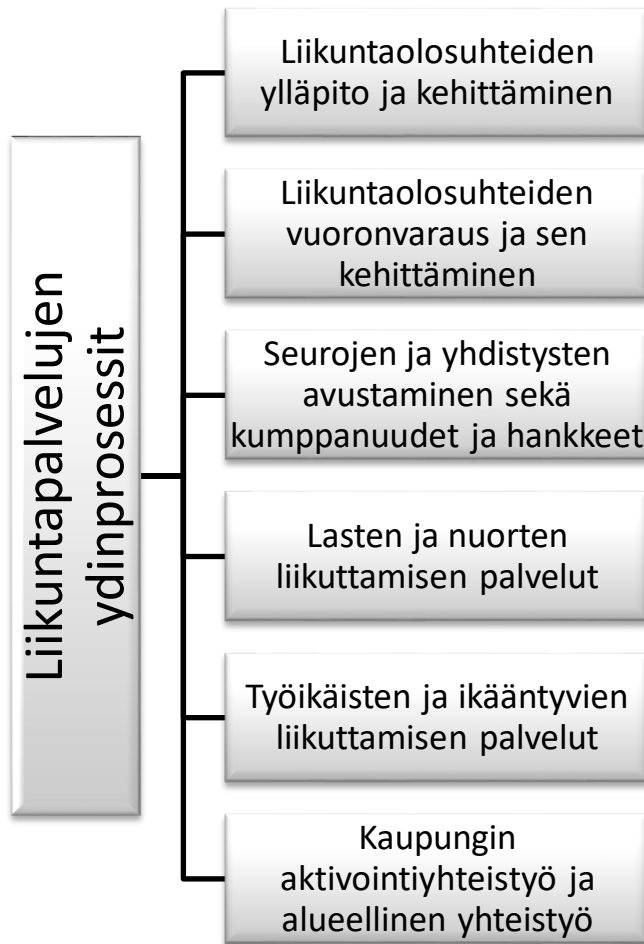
Liikuntapalvelujen ydinprosessit

Liikuntaolosuhteiden ylläpito ja kehittäminen

Liikuntaolosuhteiden vuoronvaraus ja sen kehittäminen

Seurojen ja yhdistysten avustaminen sekä kumppanuudet ja hankkeet

Lasten ja nuorten liikuttamisen palvelut

Työikäisten ja ikääntyvien liikuttamisen palvelut

Kaupungin aktivointiyhteistyö ja alueellinen yhteistyö